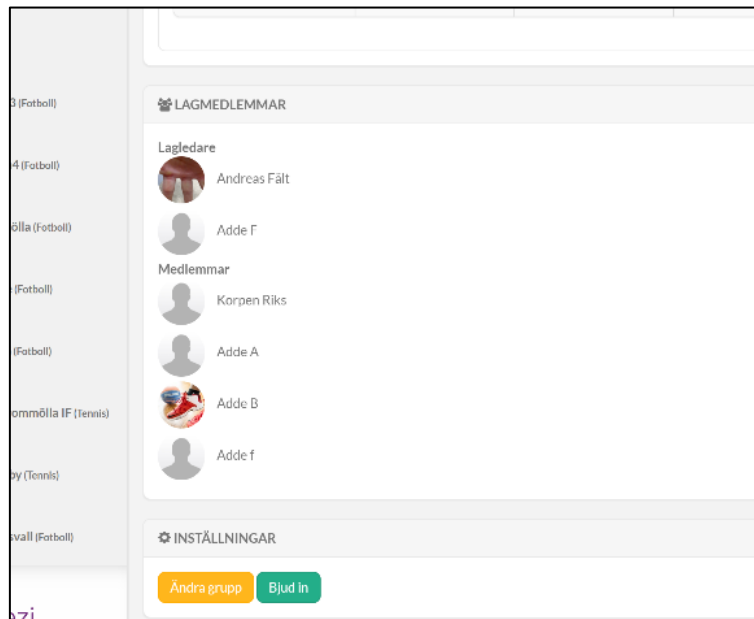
3 (Fotboll)

4 (Fotboll)

ölla (Fotboll)

(Fotboll)

(Fotboll)

ommölla IF (Tennis)

by (Tennis)

svall (Fotboll)

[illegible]

LAGMEDLEMMAR

Lagledare

Andreas Fält

Adde F

Medlemmar

Korpen Riks

Adde A

Adde B

Adde f

INSTÄLLNINGAR

Ändra grupp

Bjud in